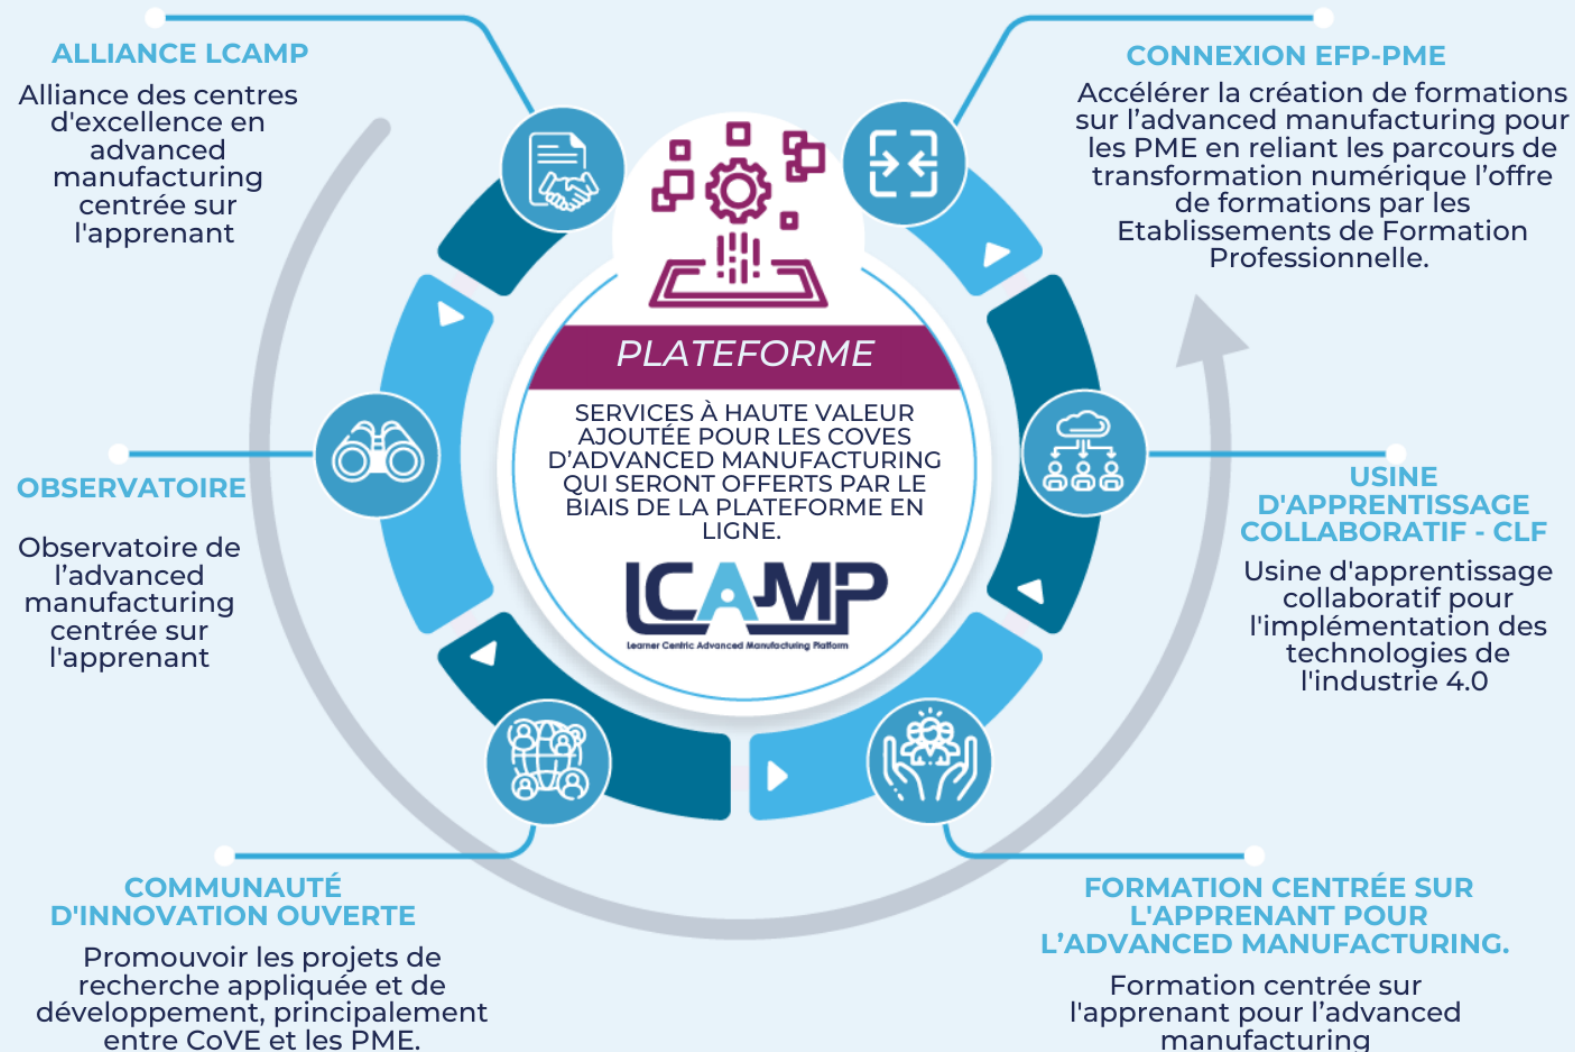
ALLIANCE LCAMP

Alliance des centres d'excellence en advanced manufacturing centrée sur l'apprenant

CONNEXION EFP-PME

Accélérer la création de formations sur l'advanced manufacturing pour les PME en reliant les parcours de transformation numérique l'offre de formations par les Etablissements de Formation Professionnelle.

PLATEFORME

SERVICES À HAUTE VALEUR AJOUTÉE POUR LES COVES D'ADVANCED MANUFACTURING QUI SERONT OFFERTS PAR LE BIAIS DE LA PLATEFORME EN LIGNE.

LCAMP
Learner Centric Advanced Manufacturing Platform

OBSERVATOIRE

Observatoire de l'advanced manufacturing centrée sur l'apprenant

USINE D'APPRENTISSAGE COLLABORATIF - CLF

Usine d'apprentissage collaboratif pour l'implémentation des technologies de l'industrie 4.0

COMMUNAUTÉ D'INNOVATION OUVERTE

Promouvoir les projets de recherche appliquée et de développement, principalement entre CoVE et les PME.

FORMATION CENTRÉE SUR L'APPRENANT POUR L'ADVANCED MANUFACTURING.

Formation centrée sur l'apprenant pour l'advanced manufacturing